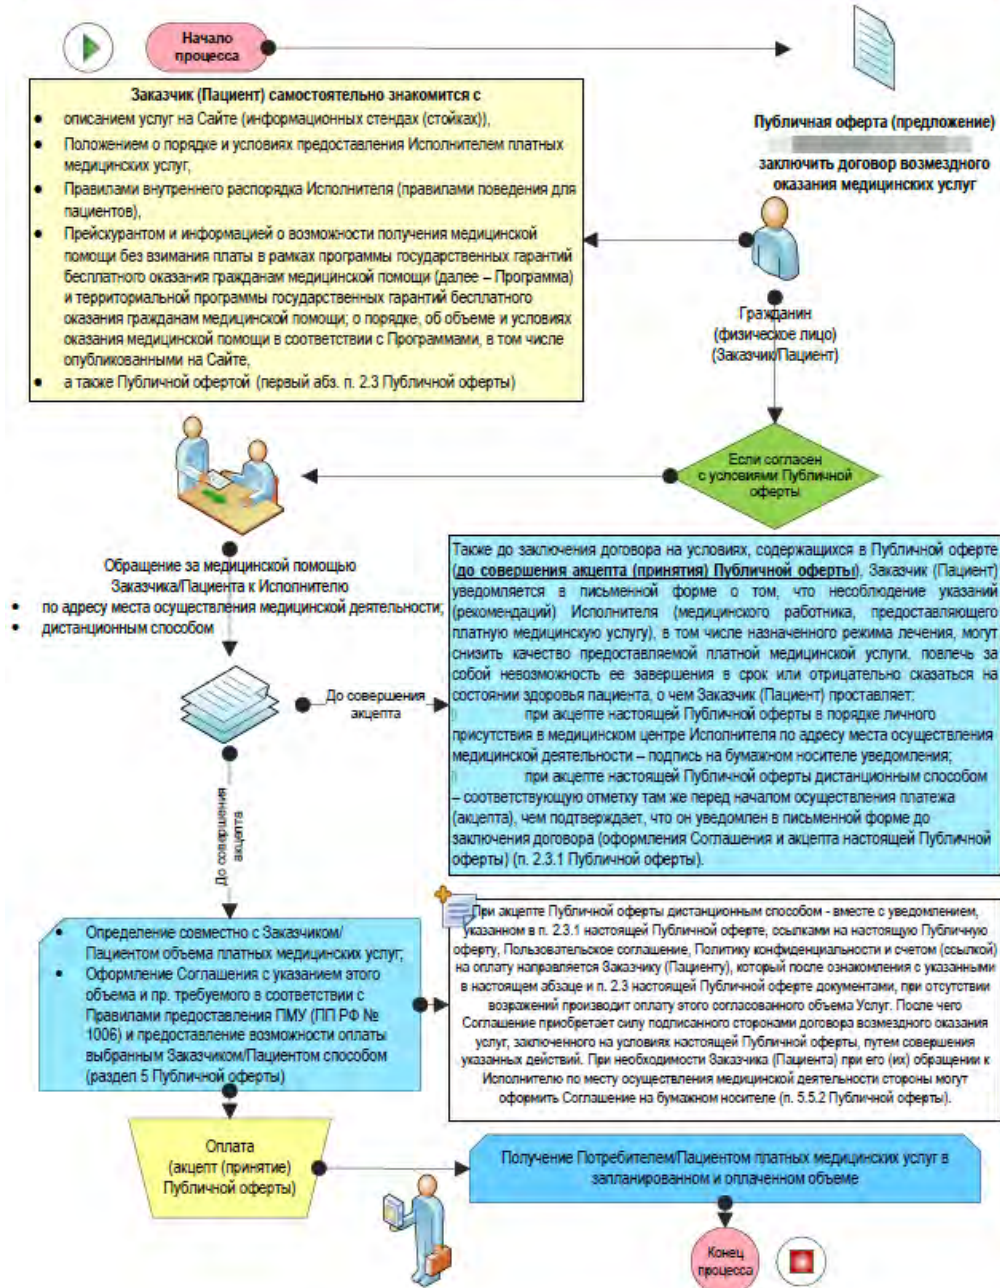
Начало процесса

Заказчик (Пациент) самостоятельно знакомится с

- описанием услуг на Сайте (информационных стендах (стойках)),
- Положением о порядке и условиях предоставления Исполнителем платных медицинских услуг,
- Правилами внутреннего распорядка Исполнителя (правилами поведения для пациентов),
- Прейскурантом и информацией о возможности получения медицинской помощи без взимания платы в рамках программы государственных гарантий бесплатного оказания гражданам медицинской помощи (далее – Программа) и территориальной программы государственных гарантий бесплатного оказания гражданам медицинской помощи; о порядке, об объеме и условиях оказания медицинской помощи в соответствии с Программами, в том числе опубликованными на Сайте,
- а также Публичной офертой (первый абз. п. 2.3 Публичной оферты)

Публичная оферта (предложение) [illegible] заключить договор возмездного оказания медицинских услуг

Гражданин (физическое лицо) (Заказчик/Пациент)

Если согласен с условиями Публичной оферты

Обращение за медицинской помощью Заказчика/Пациента к Исполнителю
- по адресу места осуществления медицинской деятельности;
- дистанционным способом

До совершения акцепта

Также до заключения договора на условиях, содержащихся в Публичной оферте (до совершения акцепта (принятия) Публичной оферты), Заказчик (Пациент) уведомляется в письменной форме о том, что несоблюдение указаний (рекомендаций) Исполнителя (медицинского работника, предоставляющего платную медицинскую услугу), в том числе назначенного режима лечения, могут снизить качество предоставляемой платной медицинской услуги, повлечь за собой невозможность ее завершения в срок или отрицательно сказаться на состоянии здоровья пациента, о чем Заказчик (Пациент) проставляет:
при акцепте настоящей Публичной оферты в порядке личного присутствия в медицинском центре Исполнителя по адресу места осуществления медицинской деятельности – подпись на бумажном носителе уведомления;
при акцепте настоящей Публичной оферты дистанционным способом – соответствующую отметку там же перед началом осуществления платежа (акцепта), чем подтверждает, что он уведомлен в письменной форме до заключения договора (оформления Соглашения и акцепта настоящей Публичной оферты) (п. 2.3.1 Публичной оферты).

До совершения акцепта

- Определение совместно с Заказчиком/Пациентом объема платных медицинских услуг;
- Оформление Соглашения с указанием этого объема и пр. требуемого в соответствии с Правилами предоставления ПМУ (ПП РФ № 1006) и предоставление возможности оплаты выбранным Заказчиком/Пациентом способом (раздел 5 Публичной оферты)

При акцепте Публичной оферты дистанционным способом - вместе с уведомлением, указанном в п. 2.3.1 настоящей Публичной оферте, ссылками на настоящую Публичную оферту, Пользовательское соглашение, Политику конфиденциальности и счетом (ссылкой) на оплату направляется Заказчику (Пациенту), который после ознакомления с указанными в настоящем абзаце и п. 2.3 настоящей Публичной оферте документами, при отсутствии возражений производит оплату этого согласованного объема Услуг. После чего Соглашение приобретает силу подписанного сторонами договора возмездного оказания услуг, заключенного на условиях настоящей Публичной оферты, путем совершения указанных действий. При необходимости Заказчика (Пациента) при его (их) обращении к Исполнителю по месту осуществления медицинской деятельности стороны могут оформить Соглашение на бумажном носителе (п. 5.5.2 Публичной оферты).

Оплата (акцепт (принятие) Публичной оферты)

Получение Потребителем/Пациентом платных медицинских услуг в запланированном и оплаченном объеме

Конец процесса